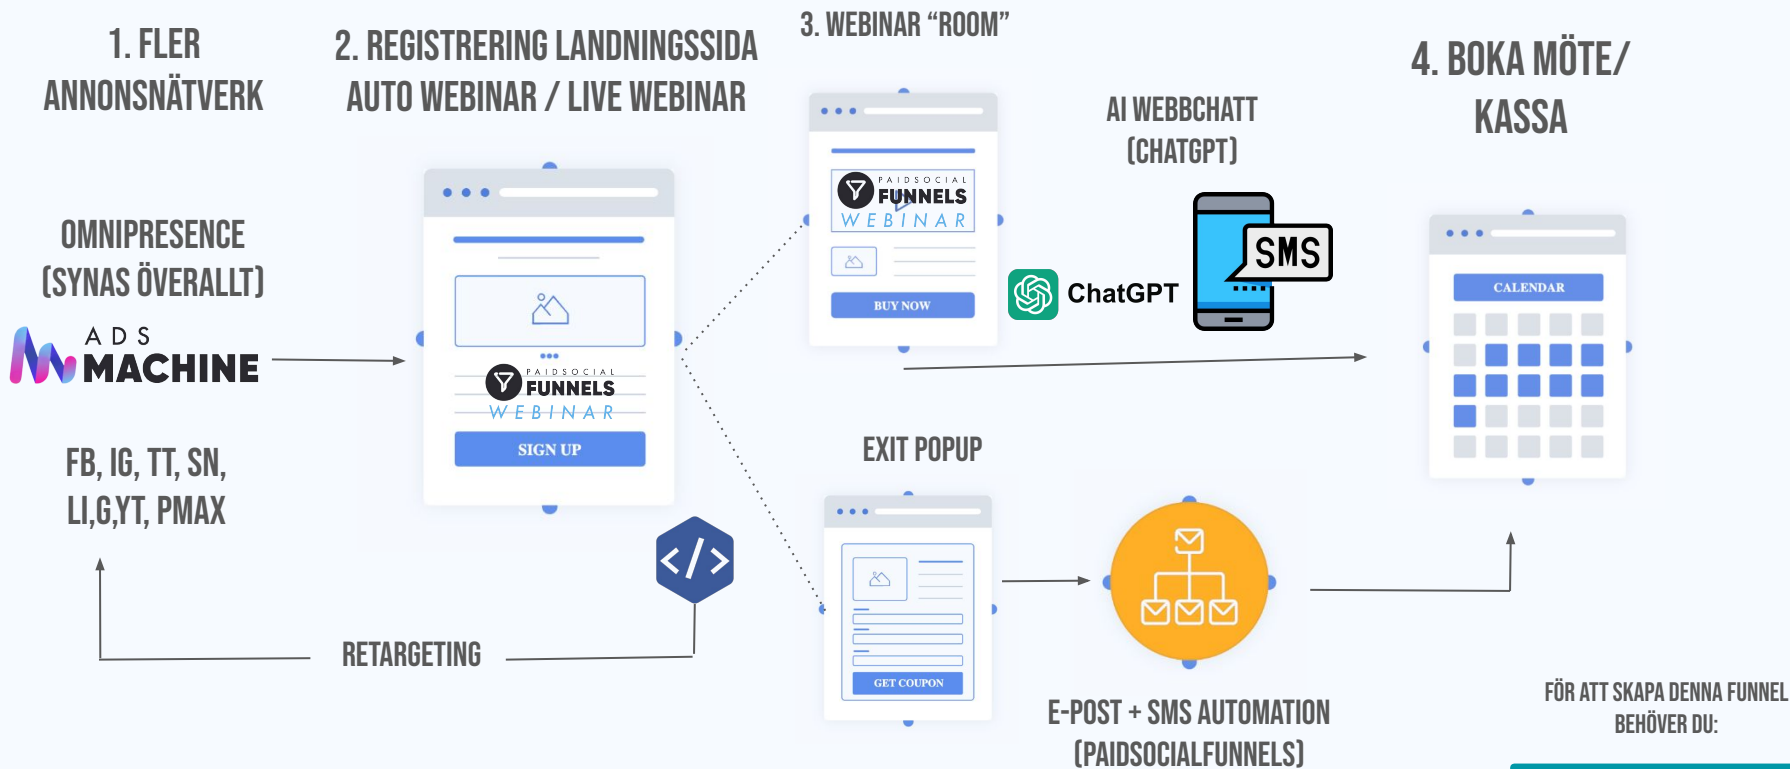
1. FLER ANNONSNÄTVERK

2. REGISTRERING LANDNINGSSIDA AUTO WEBINAR / LIVE WEBINAR

3. WEBINAR "ROOM"

4. BOKA MÖTE/ KASSA

OMNIPRESENCE (SYNAS ÖVERALLT)

ADS MACHINE

FB, IG, TT, SN, LI,G,YT, PMAX

PAIDSOCIAL FUNNELS WEBINAR

SIGN UP

PAIDSOCIAL FUNNELS WEBINAR

BUY NOW

AI WEBBCHATT (CHATGPT)

ChatGPT

SMS

CALENDAR

EXIT POPUP

GET COUPON

RETARGETING

E-POST + SMS AUTOMATION (PAIDSOCIALFUNNELS)

FÖR ATT SKAPA DENNA FUNNEL BEHÖVER DU: